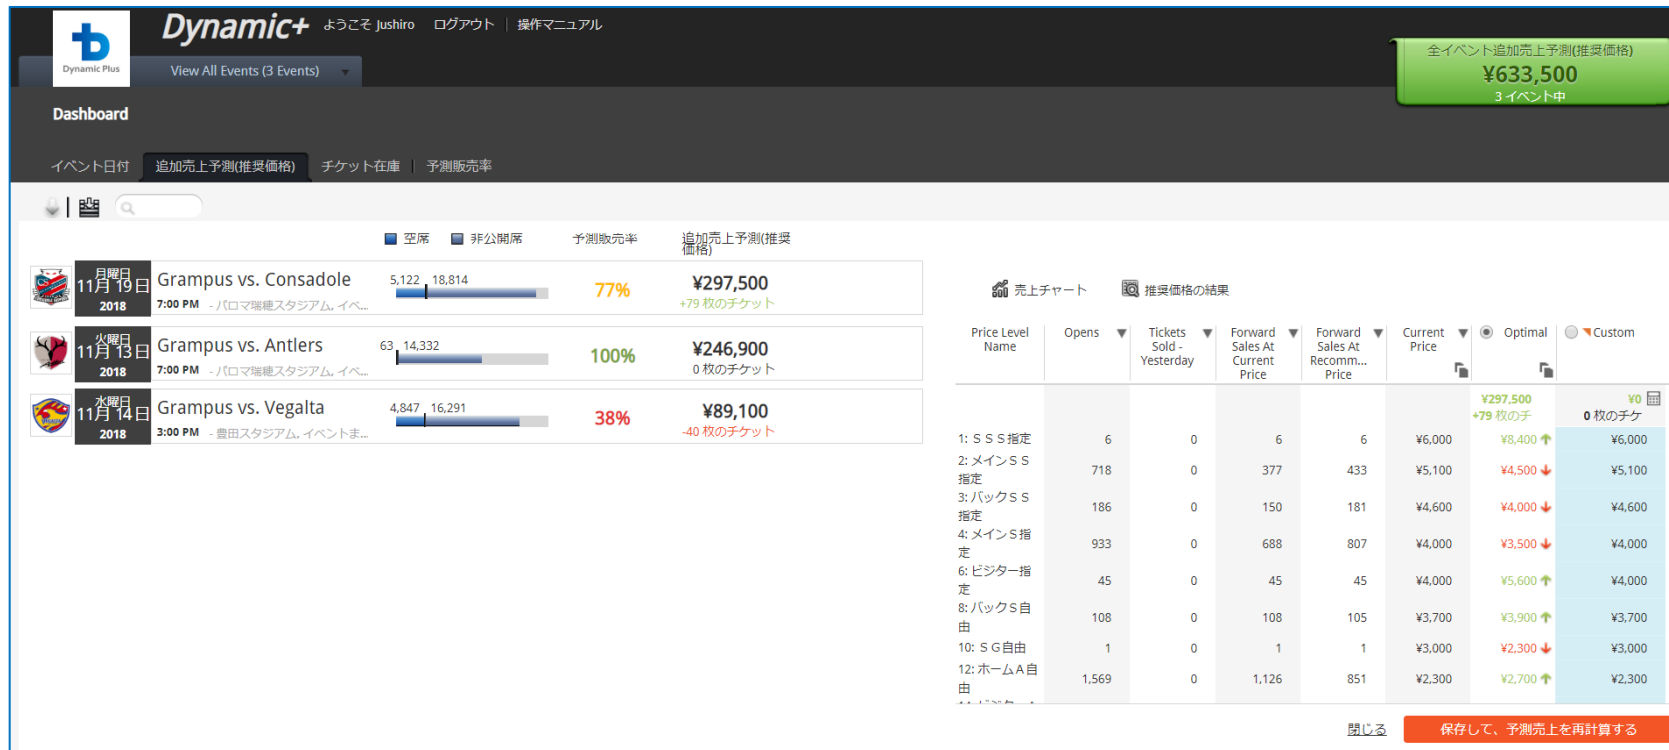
Dynamic Plus

Dynamic+ ようこそ Jushiro ログアウト | 操作マニュアル

View All Events (3 Events)

全イベント追加売上予測(推奨価格)
¥633,500
3 イベント中

Dashboard

イベント日付 | 追加売上予測(推奨価格) | チケット在庫 | 予測販売率

空席 非公開席 予測販売率 追加売上予測(推奨価格)

月曜日 11月 19日 2018 Grampus vs. Consadole 7:00 PM - パロマ瑞穂スタジアム, イベ... 5,122 18,814 77% ¥297,500 +79 枚のチケット

火曜日 11月 13日 2018 Grampus vs. Antlers 7:00 PM - パロマ瑞穂スタジアム, イベ... 63 14,332 100% ¥246,900 0 枚のチケット

水曜日 11月 14日 2018 Grampus vs. Vegalta 3:00 PM - 豊田スタジアム, イベントま... 4,847 16,291 38% ¥89,100 -40 枚のチケット

売上チャート 推奨価格の結果

| Price Level Name | Opens | Tickets Sold - Yesterday | Forward Sales At Current Price | Forward Sales At Recomm... Price | Current Price | Optimal | Custom |
|---|---|---|---|---|---|---|---|
| | | | | | | ¥297,500 +79 枚のチ | ¥0 0 枚のチケ |
| 1: ＳＳＳ指定 | 6 | 0 | 6 | 6 | ¥6,000 | ¥8,400 | ¥6,000 |
| 2: メインＳＳ指定 | 718 | 0 | 377 | 433 | ¥5,100 | ¥4,500 | ¥5,100 |
| 3: バックＳＳ指定 | 186 | 0 | 150 | 181 | ¥4,600 | ¥4,000 | ¥4,600 |
| 4: メインＳ指定 | 933 | 0 | 688 | 807 | ¥4,000 | ¥3,500 | ¥4,000 |
| 6: ビジター指定 | 45 | 0 | 45 | 45 | ¥4,000 | ¥5,600 | ¥4,000 |
| 8: バックＳ自由 | 108 | 0 | 108 | 105 | ¥3,700 | ¥3,900 | ¥3,700 |
| 10: ＳＧ自由 | 1 | 0 | 1 | 1 | ¥3,000 | ¥2,300 | ¥3,000 |
| 12: ホームＡ自由 | 1,569 | 0 | 1,126 | 851 | ¥2,300 | ¥2,700 | ¥2,300 |

閉じる 保存して、予測売上を再計算する